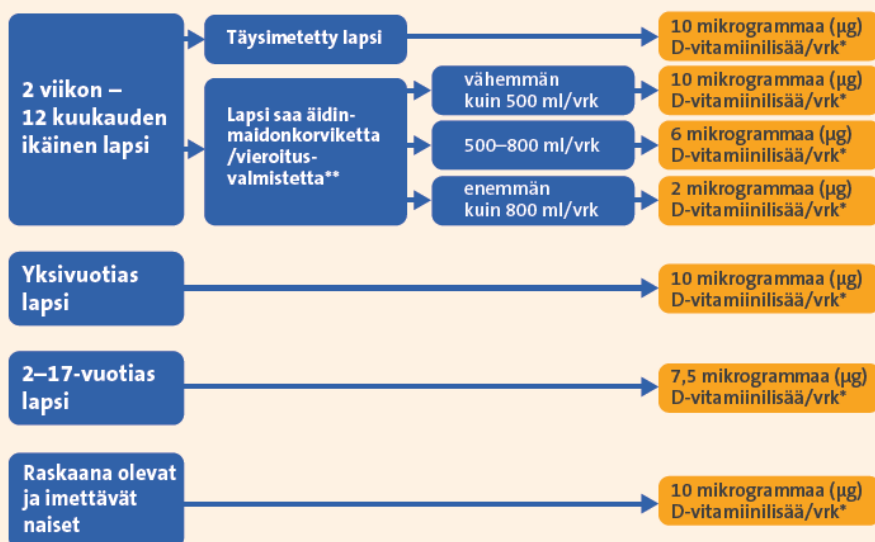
2 viikon – 12 kuukauden ikäinen lapsi

Täysimetetty lapsi

10 mikrogrammaa (µg) D-vitamiinilisää/vrk*

Lapsi saa äidinmaidonkorviketta /vieroitusvalmistetta**

vähemmän kuin 500 ml/vrk

10 mikrogrammaa (µg) D-vitamiinilisää/vrk*

500–800 ml/vrk

6 mikrogrammaa (µg) D-vitamiinilisää/vrk*

enemmän kuin 800 ml/vrk

2 mikrogrammaa (µg) D-vitamiinilisää/vrk*

Yksivuotias lapsi

10 mikrogrammaa (µg) D-vitamiinilisää/vrk*

2–17-vuotias lapsi

7,5 mikrogrammaa (µg) D-vitamiinilisää/vrk*

Raskaana olevat ja imettävät naiset

10 mikrogrammaa (µg) D-vitamiinilisää/vrk*